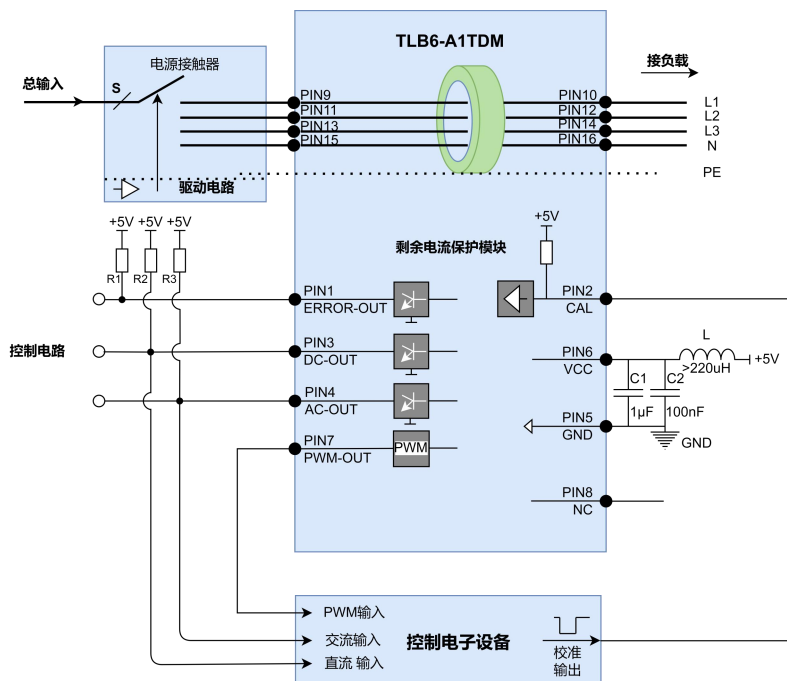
TLB6-A1TDM

总输入

电源接触器

S

接负载

PIN9
PIN11
PIN13
PIN15

PIN10
PIN12
PIN14
PIN16

L1
L2
L3
N

驱动电路

PE

+5V +5V +5V

R1 R2 R3

+5V

剩余电流保护模块

PIN1
ERROR-OUT

PIN2
CAL

控制电路

PIN3
DC-OUT

PIN6
VCC

L

>220uH

+5V

C1 C2

PIN4
AC-OUT

1μF 100nF

PIN5
GND

GND

PIN7
PWM-OUT

PWM

PIN8
NC

PWM输入

交流输入

直流 输入

控制电子设备

校准
输出